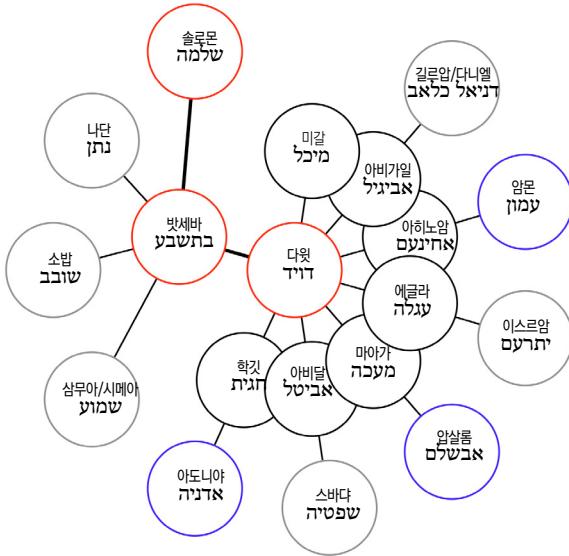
솔로몬
שלמה

나단
נתן

길르압/다니엘
דניאל כלאב

미갈
מיכל

아비가일
אביגיל

암몬
עמון

밧세바
בתשבע

아히노암
אחינעם

소밥
שובב

다윗
דויד

에글라
עגלה

이스르암
יתרעם

학깃
חגית

아비달
אביטל

마아가
מעכה

삼무아/시메아
שמוע

압살롬
אבשלם

아도니야
אדניה

스바댜
שפטיה